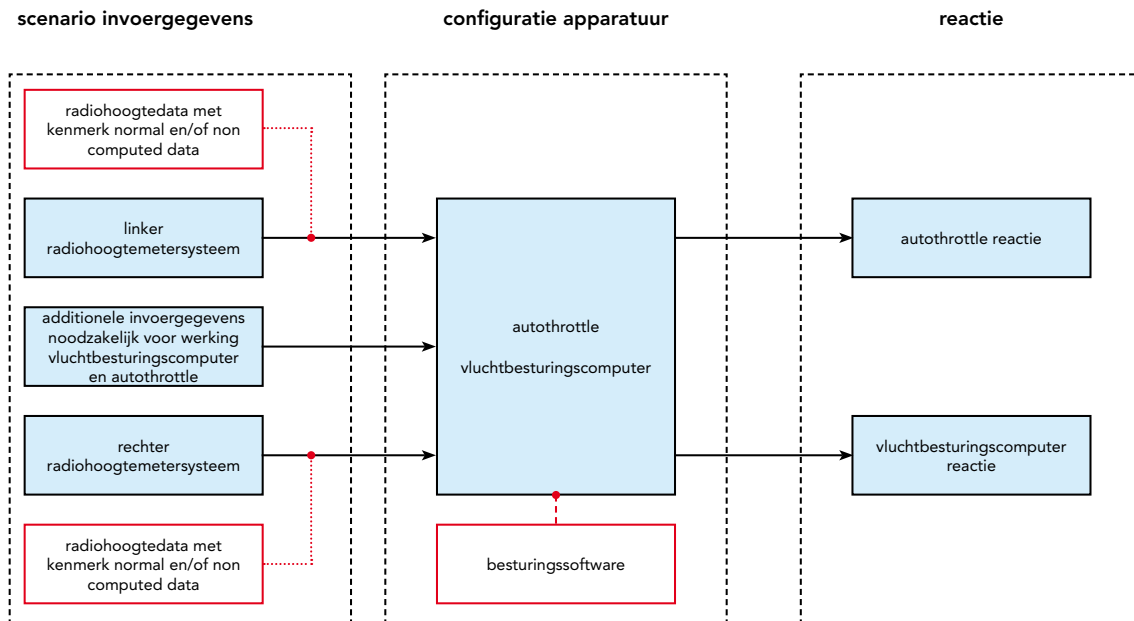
scenario invoergegevens

configuratie apparatuur

reactie

radiohoogtedata met kenmerk normal en/of non computed data

linker radiohoogtemetersysteem

additionele invoergegevens noodzakelijk voor werking vluchtbesturingscomputer en autothrottle

rechter radiohoogtemetersysteem

radiohoogtedata met kenmerk normal en/of non computed data

autothrottle

vluchtbesturingscomputer

besturingssoftware

autothrottle reactie

vluchtbesturingscomputer reactie